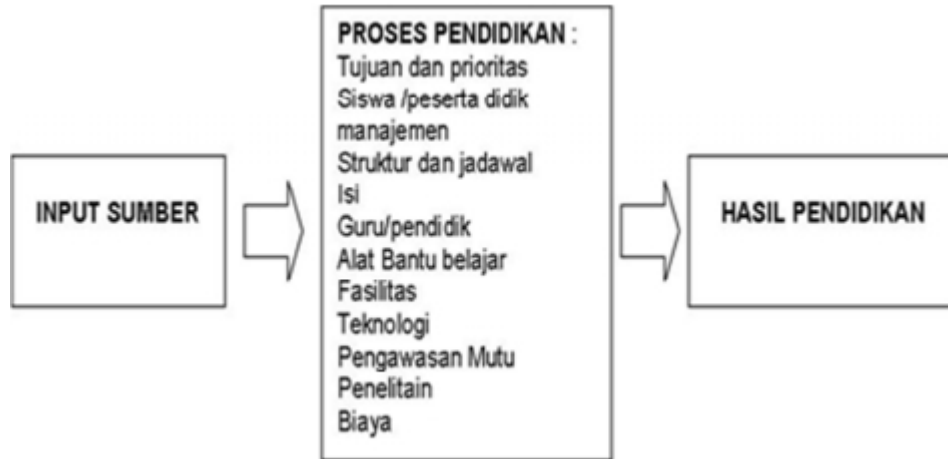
INPUT SUMBER

PROSES PENDIDIKAN :
Tujuan dan prioritas
Siswa /peserta didik
manajemen
Struktur dan jadawal
Isi
Guru/pendidik
Alat Bantu belajar
Fasilitas
Teknologi
Pengawasan Mutu
Penelitain
Biaya

HASIL PENDIDIKAN